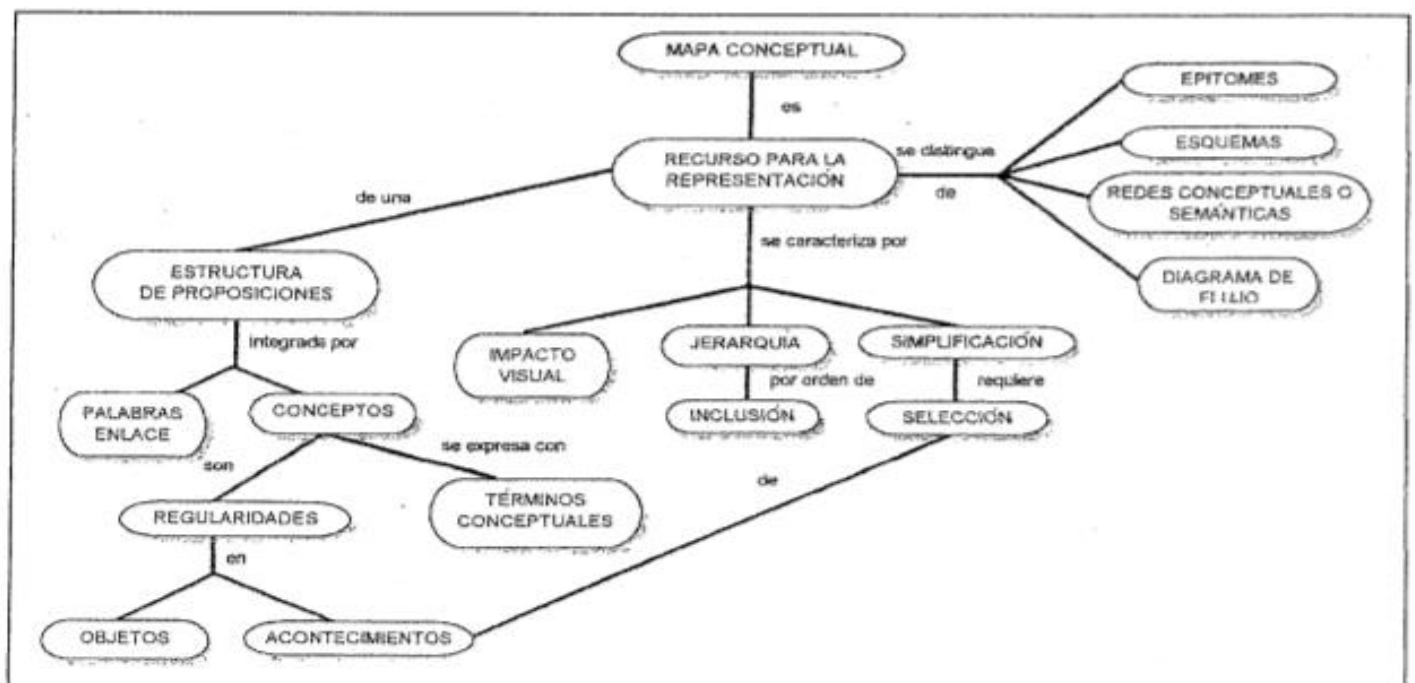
MAPA CONCEPTUAL

es

RECURSO PARA LA REPRESENTACIÓN

se distingue de

EPITOMES

ESQUEMAS

REDES CONCEPTUALES O SEMÁNTICAS

DIAGRAMA DE FLUJO

de una

ESTRUCTURA DE PROPOSICIONES

se caracteriza por

integrada por

IMPACTO VISUAL

JERARQUIA

SIMPLIFICACIÓN

por orden de

requiere

INCLUSIÓN

SELECCIÓN

PALABRAS ENLACE

CONCEPTOS

se expresa con

son

de

REGULARIDADES

TÉRMINOS CONCEPTUALES

en

OBJETOS

ACONTECIMIENTOS